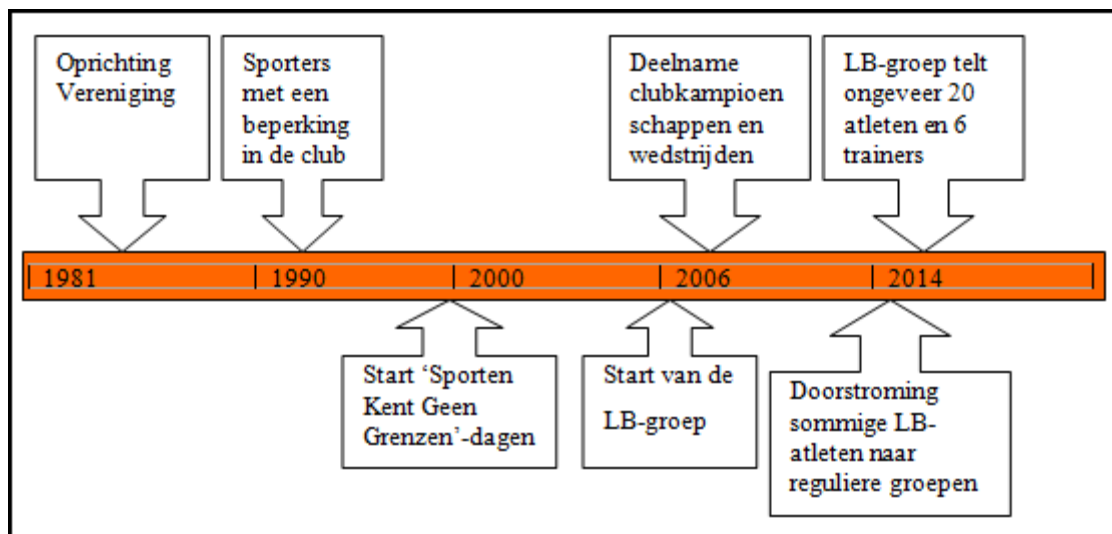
Oprichting Vereniging

Sporters met een beperking in de club

Deelname clubkampioen schappen en wedstrijden

LB-groep telt ongeveer 20 atleten en 6 trainers

1981 1990 2000 2006 2014

Start 'Sporten Kent Geen Grenzen'-dagen

Start van de LB-groep

Doorstroming sommige LB-atleten naar reguliere groepen